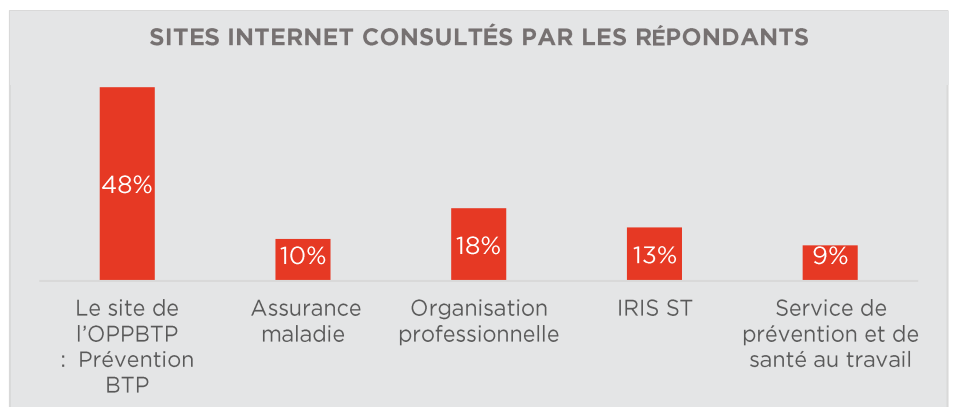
SITES INTERNET CONSULTÉS PAR LES RÉPONDANTS

48%

10%

18%

13%

9%

Le site de l'OPPBTP : Prévention BTP

Assurance maladie

Organisation professionnelle

IRIS ST

Service de prévention et de santé au travail